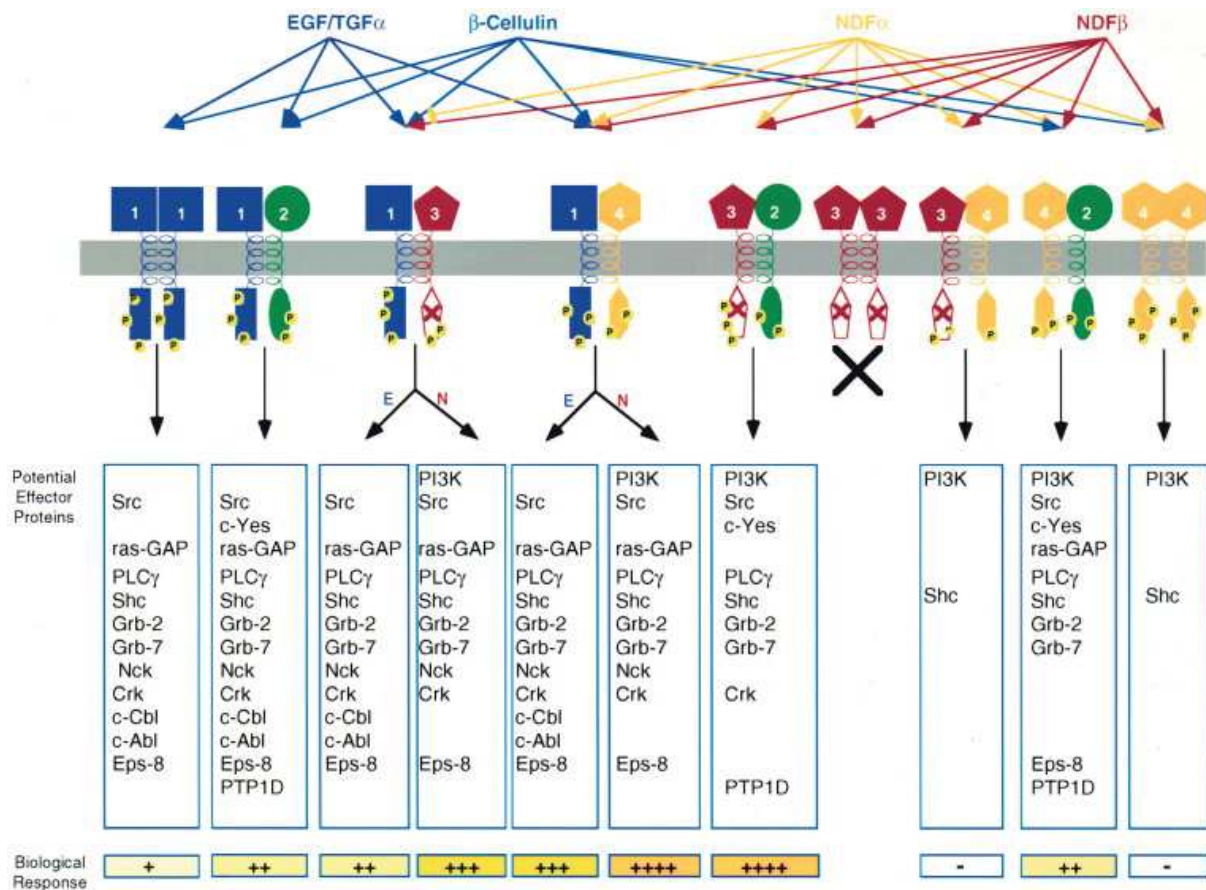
EGF/TGFα β-Cellulin NDFα NDFβ

1 1 1 2 1 3 1 4 3 2 3 3 3 4 4 2 4 4

E N E N

Potential Effector Proteins

| | | | | | | | | | | |
|---|---|---|---|---|---|---|---|---|---|---|
| Src<br>ras-GAP<br>PLCγ<br>Shc<br>Grb-2<br>Grb-7<br>Nck<br>Crk<br>c-Cbl<br>c-Abl<br>Eps-8 | Src<br>c-Yes<br>ras-GAP<br>PLCγ<br>Shc<br>Grb-2<br>Grb-7<br>Nck<br>Crk<br>c-Cbl<br>c-Abl<br>Eps-8<br>PTP1D | Src<br>ras-GAP<br>PLCγ<br>Shc<br>Grb-2<br>Grb-7<br>Nck<br>Crk<br>c-Cbl<br>c-Abl<br>Eps-8 | PI3K<br>Src<br>ras-GAP<br>PLCγ<br>Shc<br>Grb-2<br>Grb-7<br>Nck<br>Crk<br>Eps-8 | Src<br>ras-GAP<br>PLCγ<br>Shc<br>Grb-2<br>Grb-7<br>Nck<br>Crk<br>c-Cbl<br>c-Abl<br>Eps-8 | PI3K<br>Src<br>ras-GAP<br>PLCγ<br>Shc<br>Grb-2<br>Grb-7<br>Nck<br>Crk<br>Eps-8 | PI3K<br>Src<br>c-Yes<br>PLCγ<br>Shc<br>Grb-2<br>Grb-7<br>Crk<br>PTP1D | | PI3K<br>Shc | PI3K<br>Src<br>c-Yes<br>ras-GAP<br>PLCγ<br>Shc<br>Grb-2<br>Grb-7<br>Eps-8<br>PTP1D | PI3K<br>Shc |

Biological Response

| + | ++ | ++ | +++ | +++ | ++++ | ++++ | | - | ++ | - |
|---|---|---|---|---|---|---|---|---|---|---|